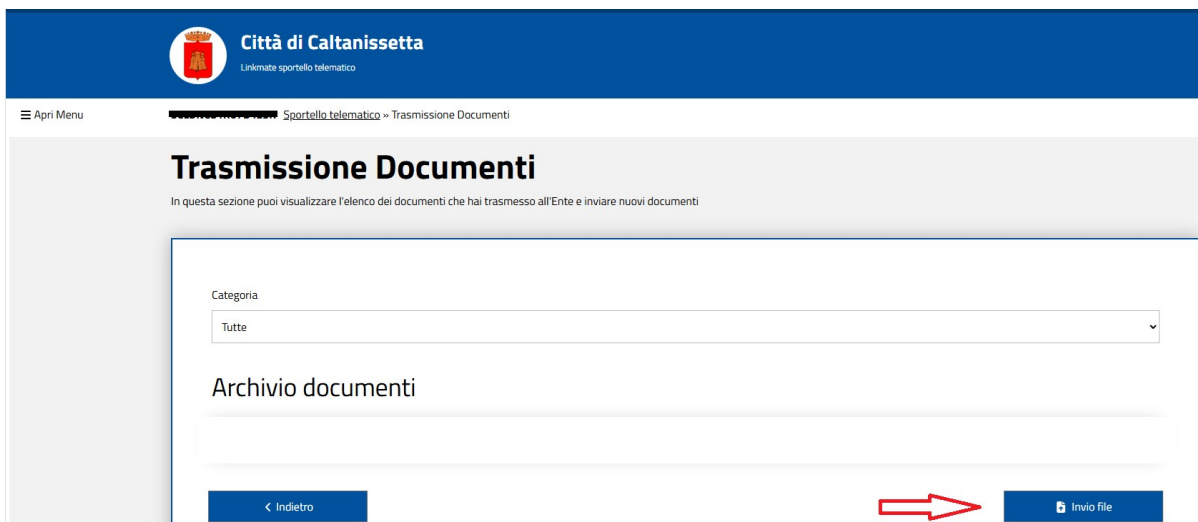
Città di Caltanissetta
Linkmate sportello telematico

☰ Apri Menu

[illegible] Sportello telematico » Trasmissione Documenti

Trasmissione Documenti

In questa sezione puoi visualizzare l'elenco dei documenti che hai trasmesso all'Ente e inviare nuovi documenti

Categoria

Tutte

Archivio documenti

< Indietro

Invio file